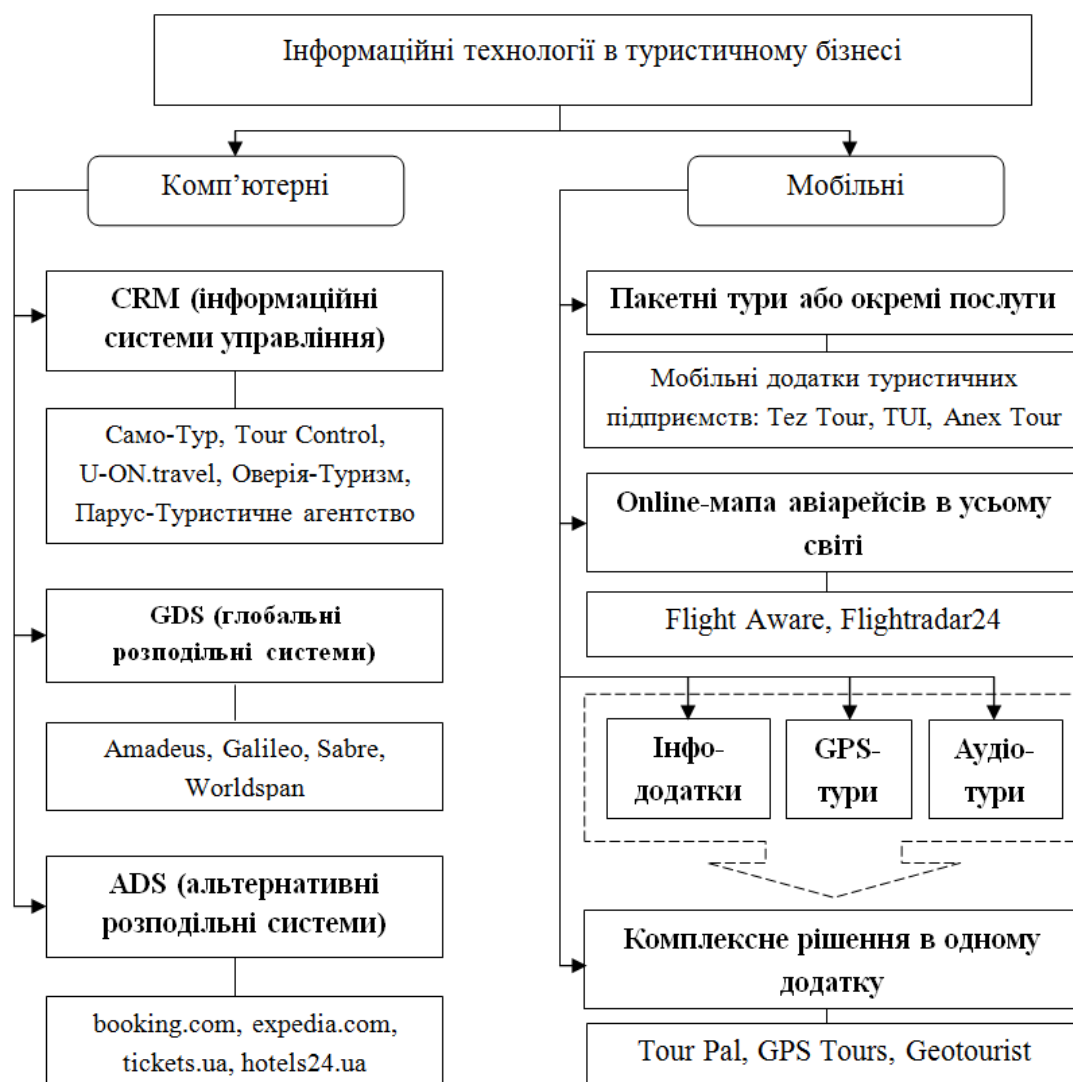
Інформаційні технології в туристичному бізнесі

Комп'ютерні

CRM (інформаційні системи управління)

Само-Тур, Tour Control, U-ON.travel, Оверія-Туризм, Парус-Туристичне агентство

GDS (глобальні розподільні системи)

Amadeus, Galileo, Sabre, Worldspan

ADS (альтернативні розподільні системи)

booking.com, expedia.com, tickets.ua, hotels24.ua

Мобільні

Пакетні тури або окремі послуги

Мобільні додатки туристичних підприємств: Tez Tour, TUI, Anex Tour

Online-мапа авіарейсів в усьому світі

Flight Aware, Flightradar24

Інфо-додатки

GPS-тури

Аудіо-тури

Комплексне рішення в одному додатку

Tour Pal, GPS Tours, Geotourist